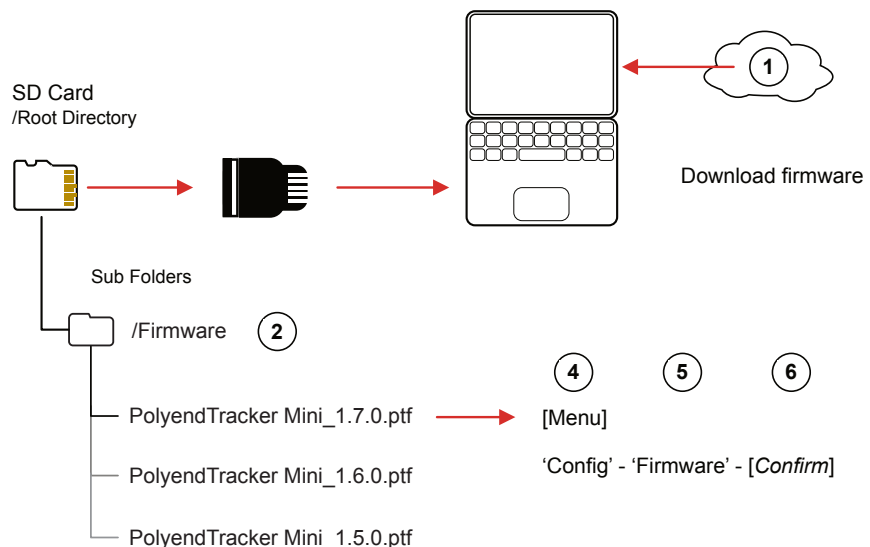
1

SD Card
/Root Directory

Download firmware

Sub Folders

/Firmware 2

4 5 6

PolyendTracker Mini_1.7.0.ptf

[Menu]

'Config' - 'Firmware' - [*Confirm*]

PolyendTracker Mini_1.6.0.ptf

PolyendTracker Mini_1.5.0.ptf